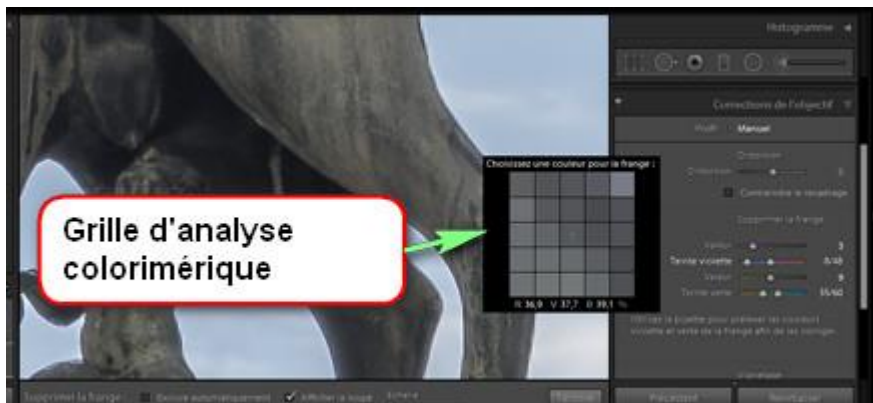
Histogramme

Corrections de l'objectif

Profil Manuel

Distorsion

Distorsion

Contraindre le recadrage

Supprimer la frange

Valeur

Teinte violette

Valeur

Teinte verte

Choisissez une couleur pour la frange :

R 36,9 V 37,7 B 39,1 %

Grille d'analyse colorimérique

Utilisez la pipette pour prélever les couleurs violette et verte de la frange afin de les corriger.

Vignetage

Supprimer la frange : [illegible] Afficher la loupe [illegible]

Précédent

Réinitialiser

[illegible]